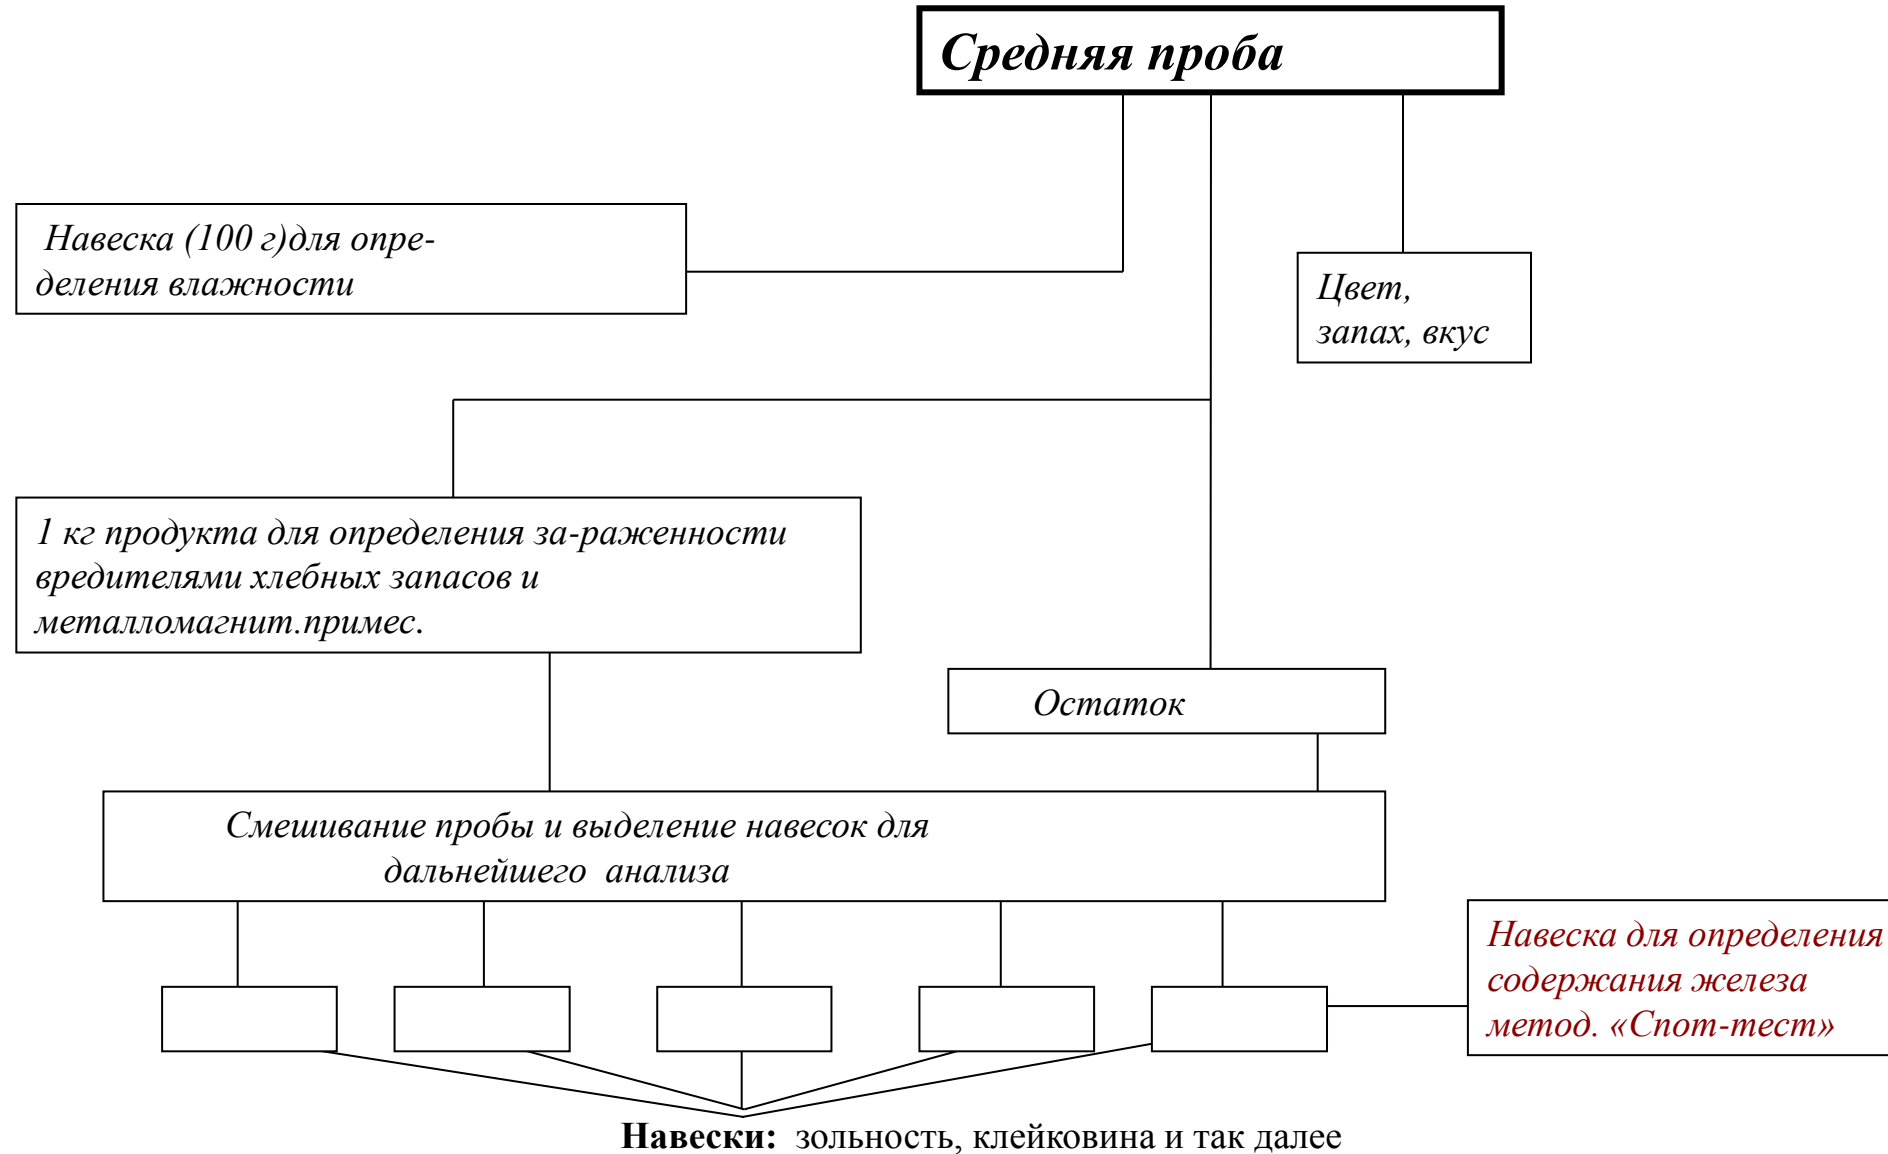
Средняя проба

Навеска (100 г)для определения влажности

Цвет, запах, вкус

1 кг продукта для определения за-раженности вредителями хлебных запасов и металломагнит.примес.

Остаток

Смешивание пробы и выделение навесок для дальнейшего анализа

Навеска для определения содержания железа метод. «Спот-тест»

Навески: зольность, клейковина и так далее